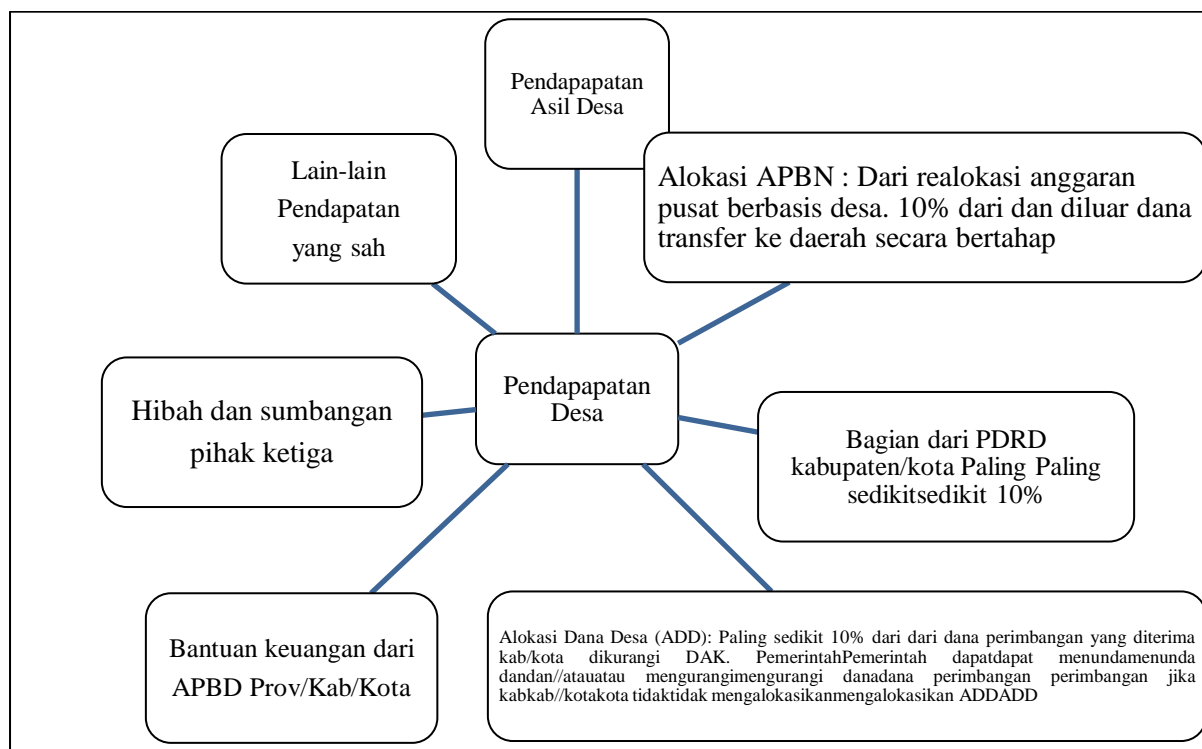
Pendapapatan Asil Desa

Lain-lain Pendapatan yang sah

Alokasi APBN : Dari realokasi anggaran pusat berbasis desa. 10% dari dan diluar dana transfer ke daerah secara bertahap

Hibah dan sumbangan pihak ketiga

Pendapapatan Desa

Bagian dari PDRD kabupaten/kota Paling Paling sedikitsedikit 10%

Bantuan keuangan dari APBD Prov/Kab/Kota

Alokasi Dana Desa (ADD): Paling sedikit 10% dari dari dana perimbangan yang diterima kab/kota dikurangi DAK. PemerintahPemerintah dapatdapat menundamenunda dandan//atauatau mengurangimengurangi danadana perimbangan perimbangan jika kabkab//kotakota tidaktidak mengalokasikanmengalokasikan ADDADD